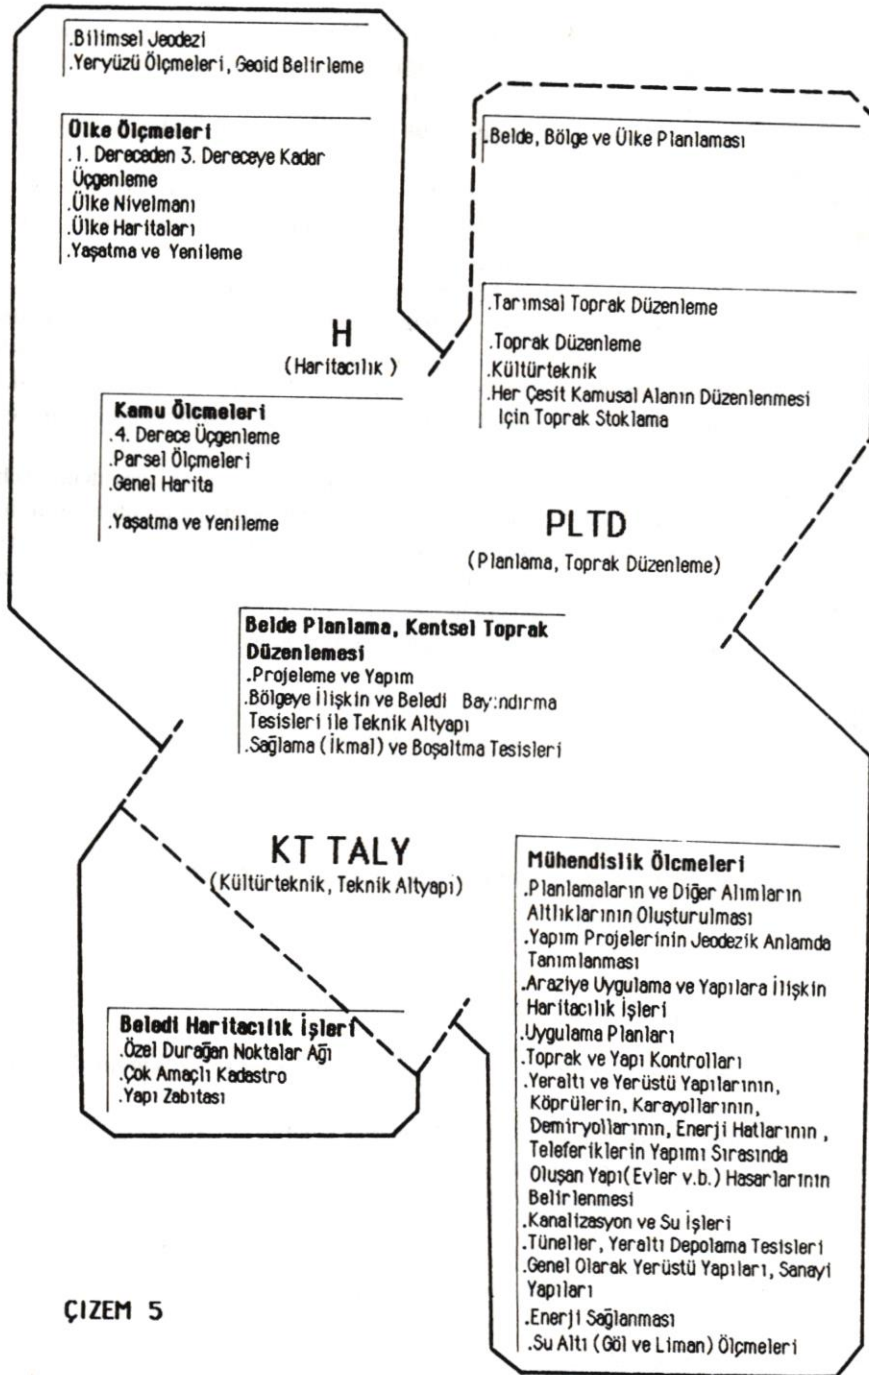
.Bilimsel Jeodezi
.Yeryüzü Ölçmeleri, Geoid Belirleme

Ülke Ölçmeleri
.1. Dereceden 3. Dereceye Kadar Üçgenleme
.Ülke Nivelmanı
.Ülke Haritaları
.Yaşatma ve Yenileme

.Belde, Bölge ve Ülke Planlaması

.Tarımsal Toprak Düzenleme
.Toprak Düzenleme
.Kültürteknik
.Her Çesit Kamusal Alanın Düzenlenmesi İçin Toprak Stoklama

H
(Haritacılık)

Kamu Ölçmeleri
.4. Derece Üçgenleme
.Parsel Ölçmeleri
.Genel Harita
.Yaşatma ve Yenileme

PLTD
(Planlama, Toprak Düzenleme)

Belde Planlama, Kentsel Toprak Düzenlemesi
.Projeleme ve Yapım
.Bölgeye İlişkin ve Beledi Bay:ndırma Tesisleri ile Teknik Altyapı
.Sağlama (İkmal) ve Boşaltma Tesisleri

KT TALY
(Kültürteknik, Teknik Altyapı)

Mühendislik Ölçmeleri
.Planlamaların ve Diğer Alımların Altlıklarının Oluşturulması
.Yapım Projelerinin Jeodezik Anlamda Tanımlanması
.Araziye Uygulama ve Yapılara İlişkin Haritacılık İşleri
.Uygulama Planları
.Toprak ve Yapı Kontrolları
.Yeraltı ve Yerüstü Yapılarının, Köprülerin, Karayollarının, Demiryollarının, Enerji Hatlarının, Teleferiklerin Yapımı Sırasında Oluşan Yapı(Evler v.b.) Hasarlarının Belirlenmesi
.Kanalizasyon ve Su İşleri
.Tüneller, Yeraltı Depolama Tesisleri
.Genel Olarak Yerüstü Yapıları, Sanayi Yapıları
.Enerji Sağlanması
.Su Altı (Göl ve Liman) Ölçmeleri

Beledi Haritacılık İşleri
.Özel Durağan Noktalar Ağı
.Çok Amaçlı Kadastro
.Yapı Zabıtası

ÇIZEM 5